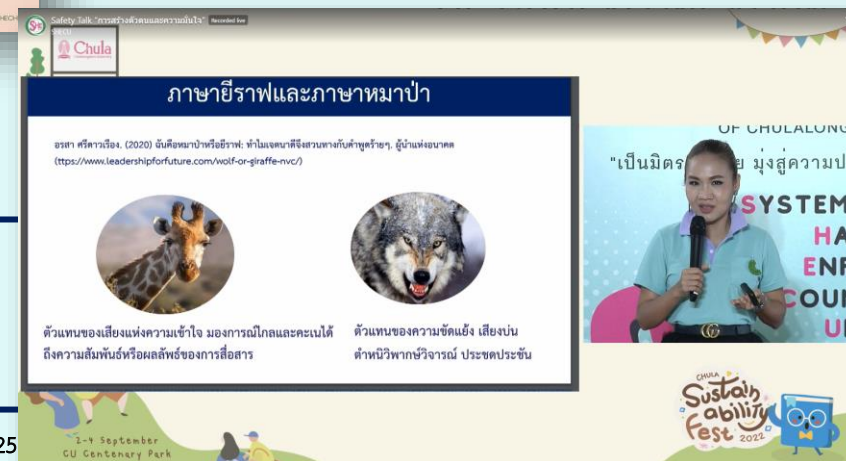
Safety Talk "การสร้างตัวตนและความมั่นใจ" Recorded live

Chula

ภาษายีราฟและภาษาหมาป่า

อรสา ศรีดาวเรือง. (2020) ฉันคือหมาป่าหรือยีราฟ: ทำไมเจตนาดีจึงสวนทางกับคำพูดร้ายๆ. ผู้นำแห่งอนาคต (https://www.leadershipforfuture.com/wolf-or-giraffe-nvc/)

ตัวแทนของเสียงแห่งความเข้าใจ มองการณ์ไกลและคะเนได้ถึงความสัมพันธ์หรือผลลัพธ์ของการสื่อสาร

ตัวแทนของความขัดแย้ง เสียงบ่น ตำหนิวิพากษ์วิจารณ์ ประชดประชัน

OF CHULALONG

"เป็นมิตร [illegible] มุ่งสู่ความป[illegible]

SYSTEM
HA
ENF
COUN
U

CHULA
Sustainability
Fest
2022

2-4 September
CU Centenary Park

25